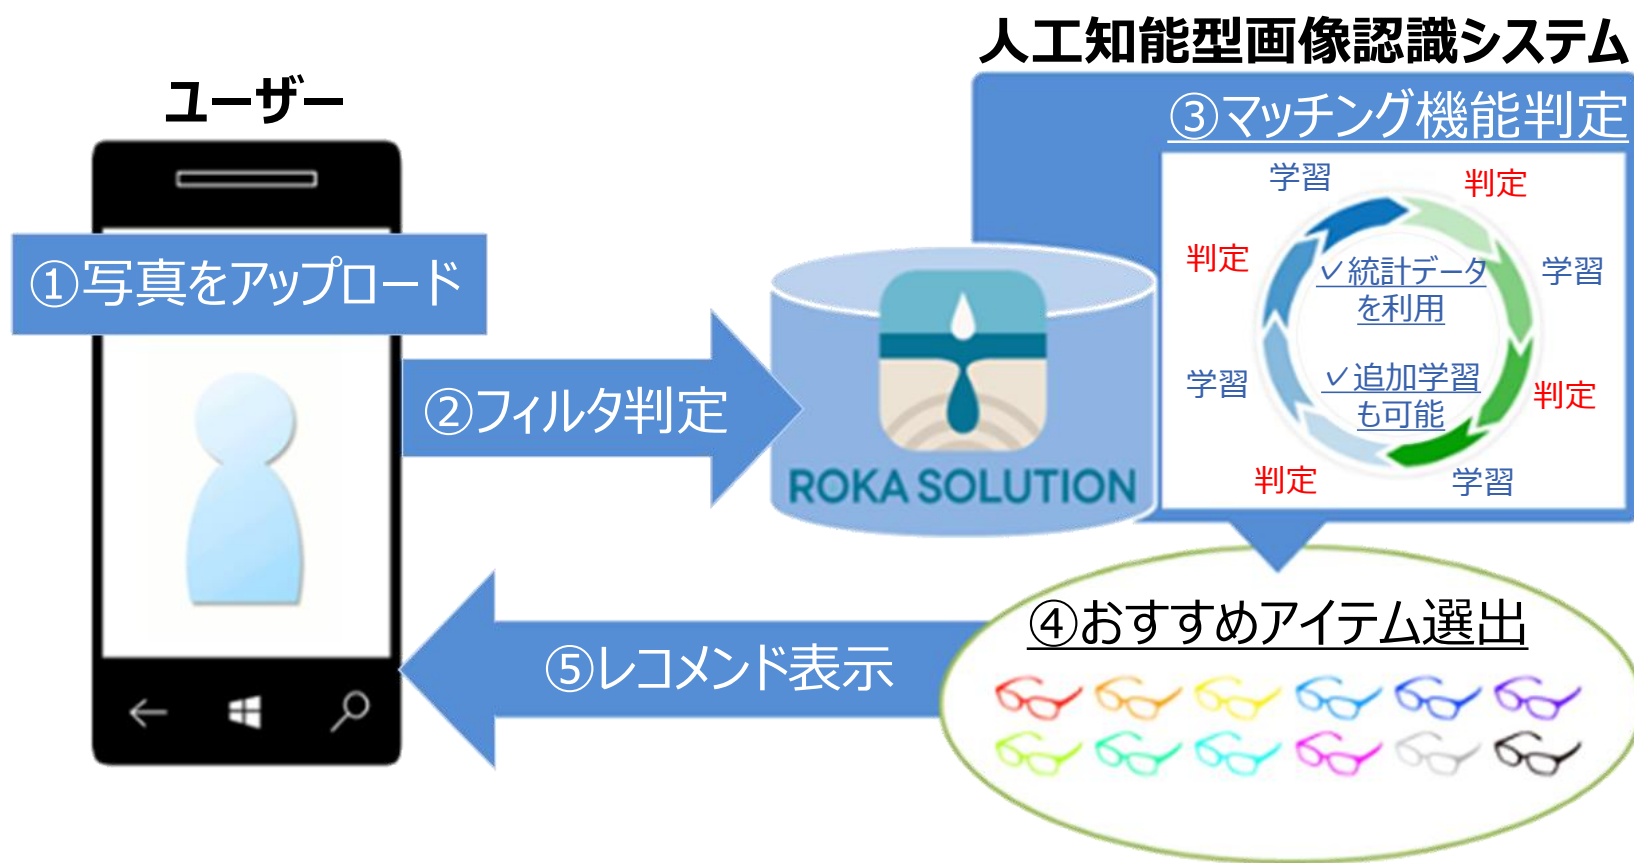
ユーザー

①写真をアップロード

②フィルタ判定

ROKA SOLUTION

人工知能型画像認識システム

③マッチング機能判定

学習
判定
判定
学習
✓統計データを利用
✓追加学習も可能
学習
判定
判定
学習

④おすすめアイテム選出

⑤レコメンド表示